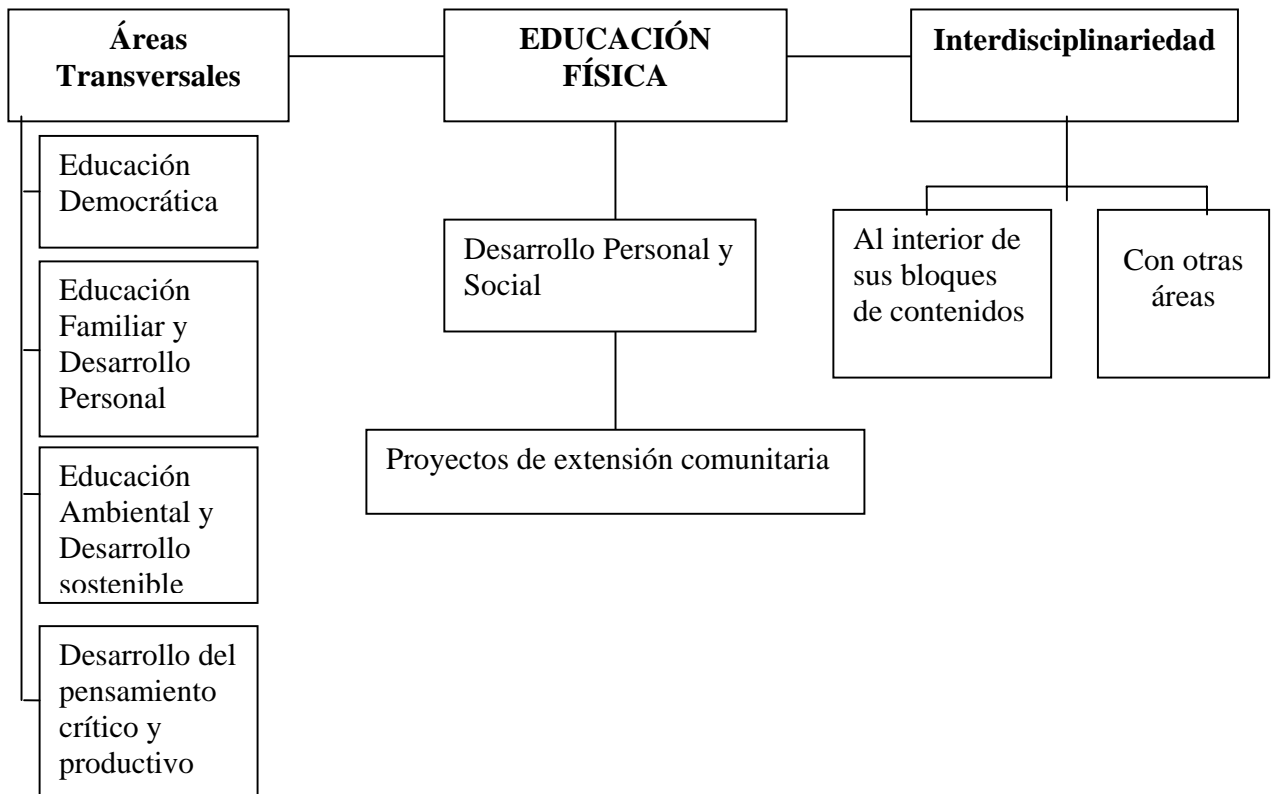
Áreas Transversales

EDUCACIÓN FÍSICA

Interdisciplinariedad

Educación Democrática

Educación Familiar y Desarrollo Personal

Educación Ambiental y Desarrollo sostenible

Desarrollo del pensamiento crítico y productivo

Desarrollo Personal y Social

Proyectos de extensión comunitaria

Al interior de sus bloques de contenidos

Con otras áreas